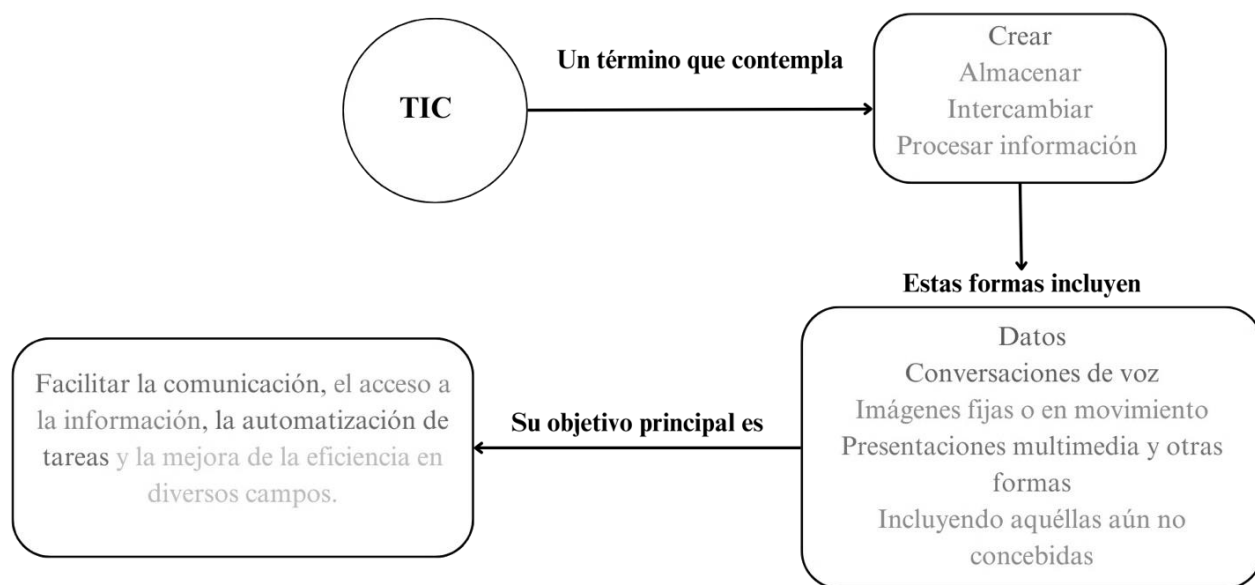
TIC

Un término que contempla

Crear
Almacenar
Intercambiar
Procesar información

Estas formas incluyen

Datos
Conversaciones de voz
Imágenes fijas o en movimiento
Presentaciones multimedia y otras formas
Incluyendo aquéllas aún no concebidas

Su objetivo principal es

Facilitar la comunicación, el acceso a la información, la automatización de tareas y la mejora de la eficiencia en diversos campos.